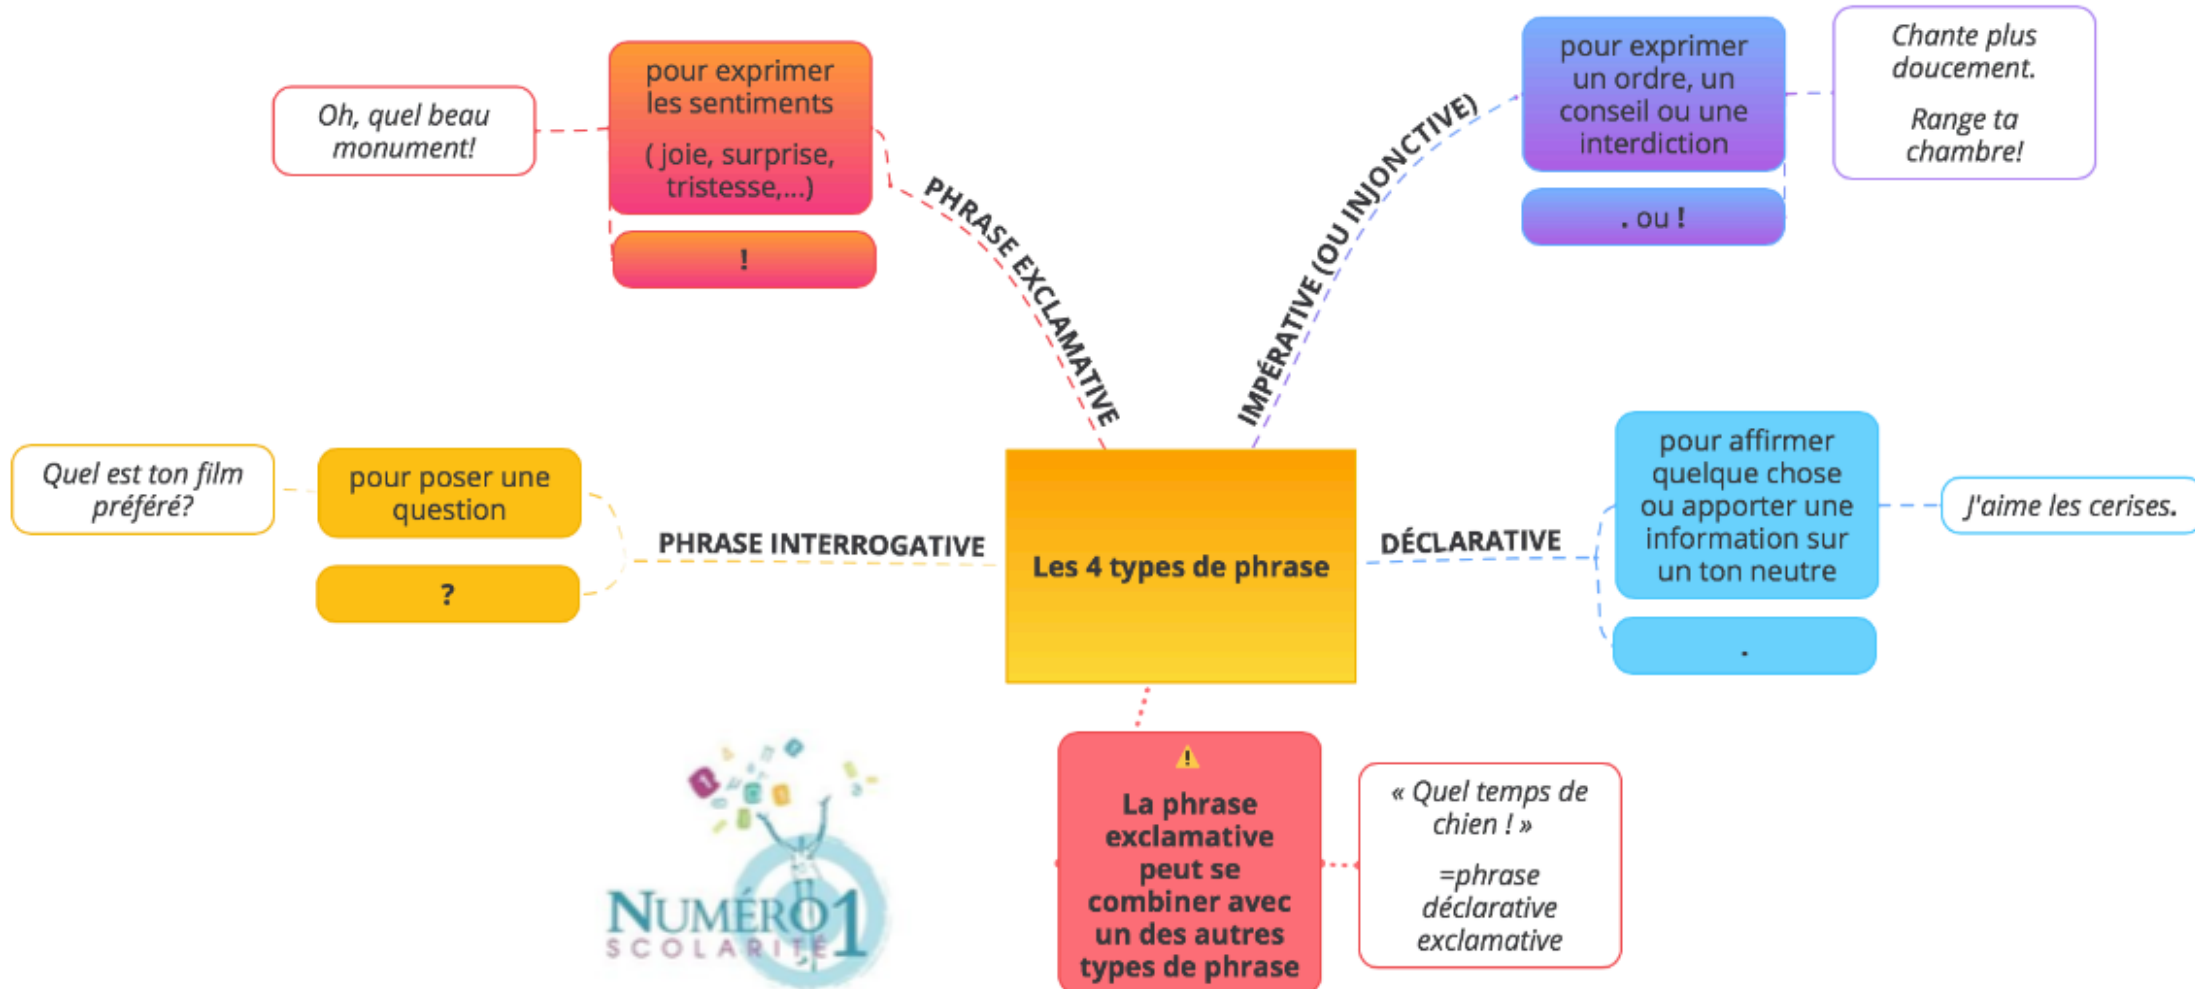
Oh, quel beau monument!

pour exprimer les sentiments

( joie, surprise, tristesse,...)

!

PHRASE EXCLAMATIVE

IMPÉRATIVE (OU INJONCTIVE)

pour exprimer un ordre, un conseil ou une interdiction

. ou !

Chante plus doucement.

Range ta chambre!

Quel est ton film préféré?

pour poser une question

?

PHRASE INTERROGATIVE

Les 4 types de phrase

DÉCLARATIVE

pour affirmer quelque chose ou apporter une information sur un ton neutre

.

J'aime les cerises.

⚠

La phrase exclamative peut se combiner avec un des autres types de phrase

« Quel temps de chien ! »

=phrase déclarative exclamative

NUMÉRO 1
SCOLARITÉ